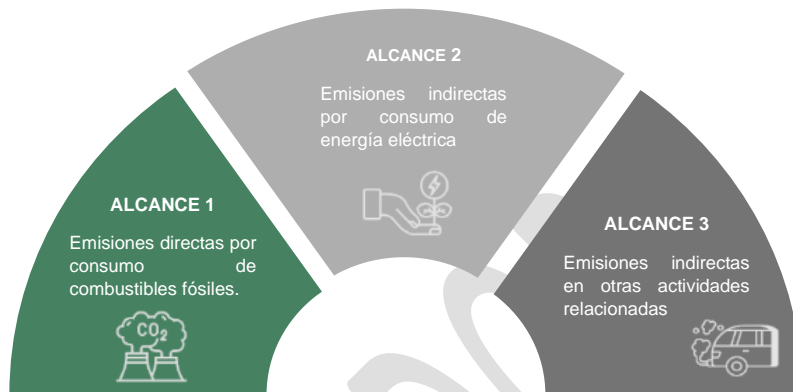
ALCANCE 2

Emisiones indirectas por consumo de energía eléctrica

ALCANCE 1

Emisiones directas por consumo de combustibles fósiles.

$CO_2$

ALCANCE 3

Emisiones indirectas en otras actividades relacionadas